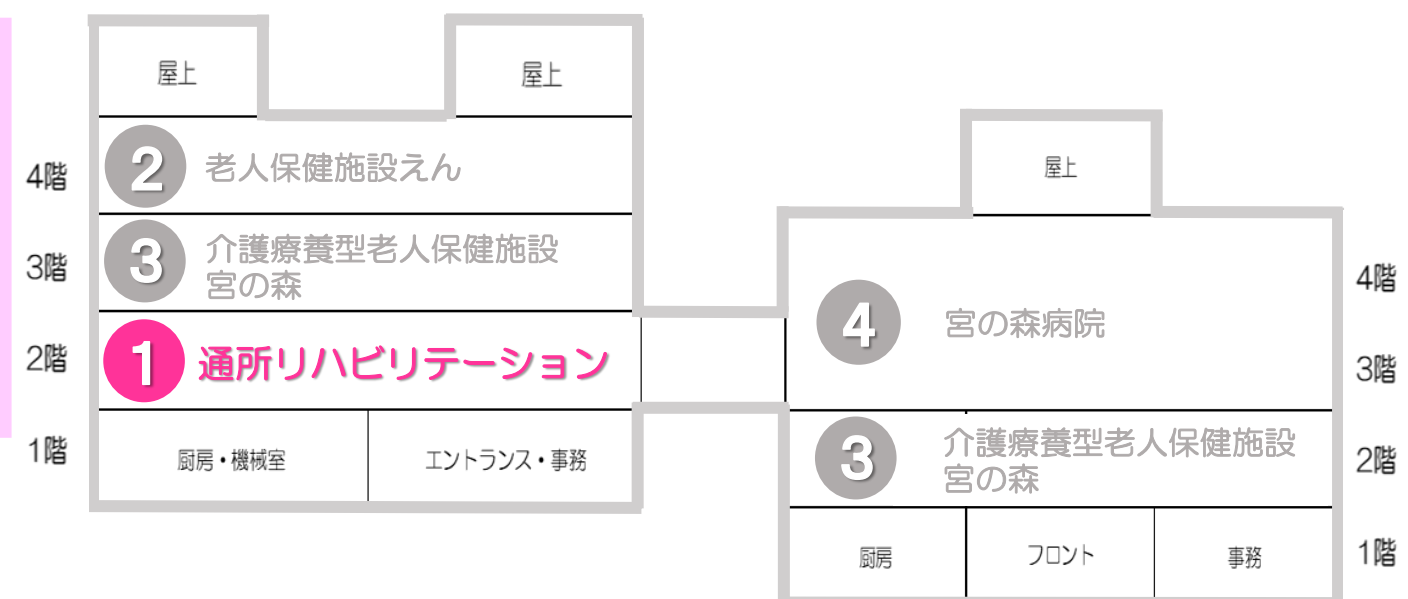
屋上

屋上

4階
2 老人保健施設えん

3階
3 介護療養型老人保健施設 宮の森

2階
1 通所リハビリテーション

1階
厨房・機械室

エントランス・事務

屋上

4 宮の森病院

4階

3階

3 介護療養型老人保健施設 宮の森

2階

厨房

フロント

事務

1階